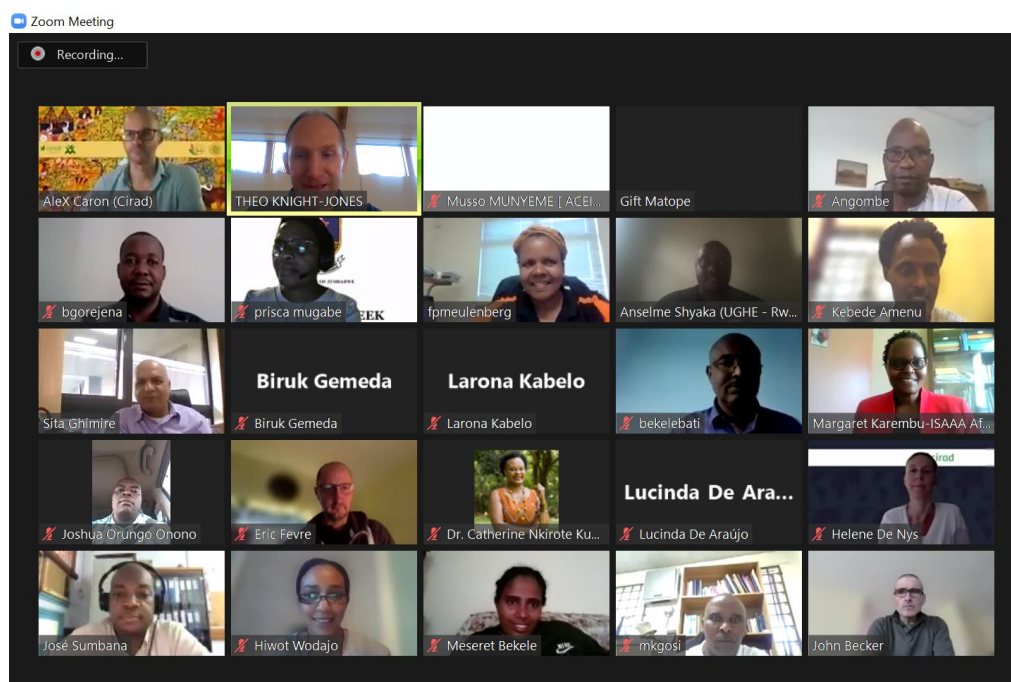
Zoom Meeting

Recording...

AleX Caron (Cirad)

THEO KNIGHT-JONES

Musso MUNYEME [ ACEI...

Gift Matope

Angombe

bgorejena

prisca mugabe

fpmeulenberg

Anselme Shyaka (UGHE - Rw...

Kebede Amenu

Sita Ghimire

Biruk Gemeda

Biruk Gemeda

Larona Kabelo

Larona Kabelo

bekelebati

Margaret Karembu-ISAAA Af...

Joshua Orungo Onono

Eric Fevre

Dr. Catherine Nkirote Ku...

Lucinda De Ara...

Lucinda De Araújo

Helene De Nys

José Sumbana

Hiwot Wodajo

Meseret Bekele

mkgosi

John Becker